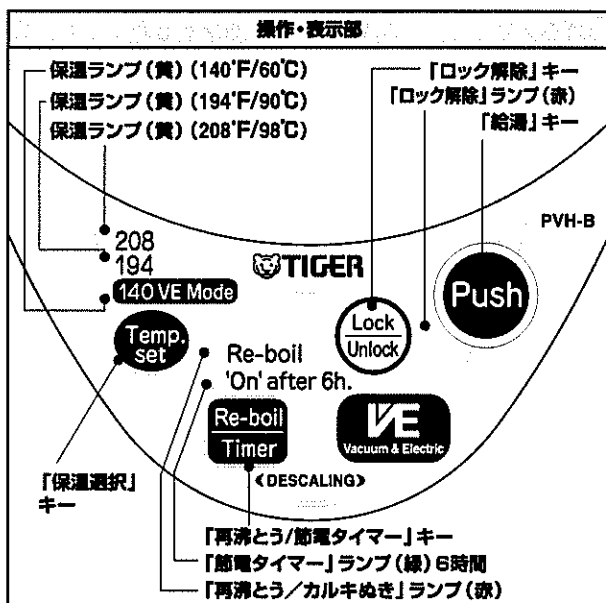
操作・表示部

保温ランプ（黄）(140°F/60°C)
保温ランプ（黄）(194°F/90°C)
保温ランプ（黄）(208°F/98°C)

「ロック解除」キー
「ロック解除」ランプ（赤）
「給湯」キー

PVH-B

208
194
140 VE Mode

TIGER

Push

Lock
Unlock

Temp. set

Re-boil
'On' after 6h.

Re-boil
Timer

VE
Vacuum & Electric

《DESCALING》

「保温選択」キー

「再沸とう/節電タイマー」キー
「節電タイマー」ランプ（緑）6時間
「再沸とう／カルキぬき」ランプ（赤）